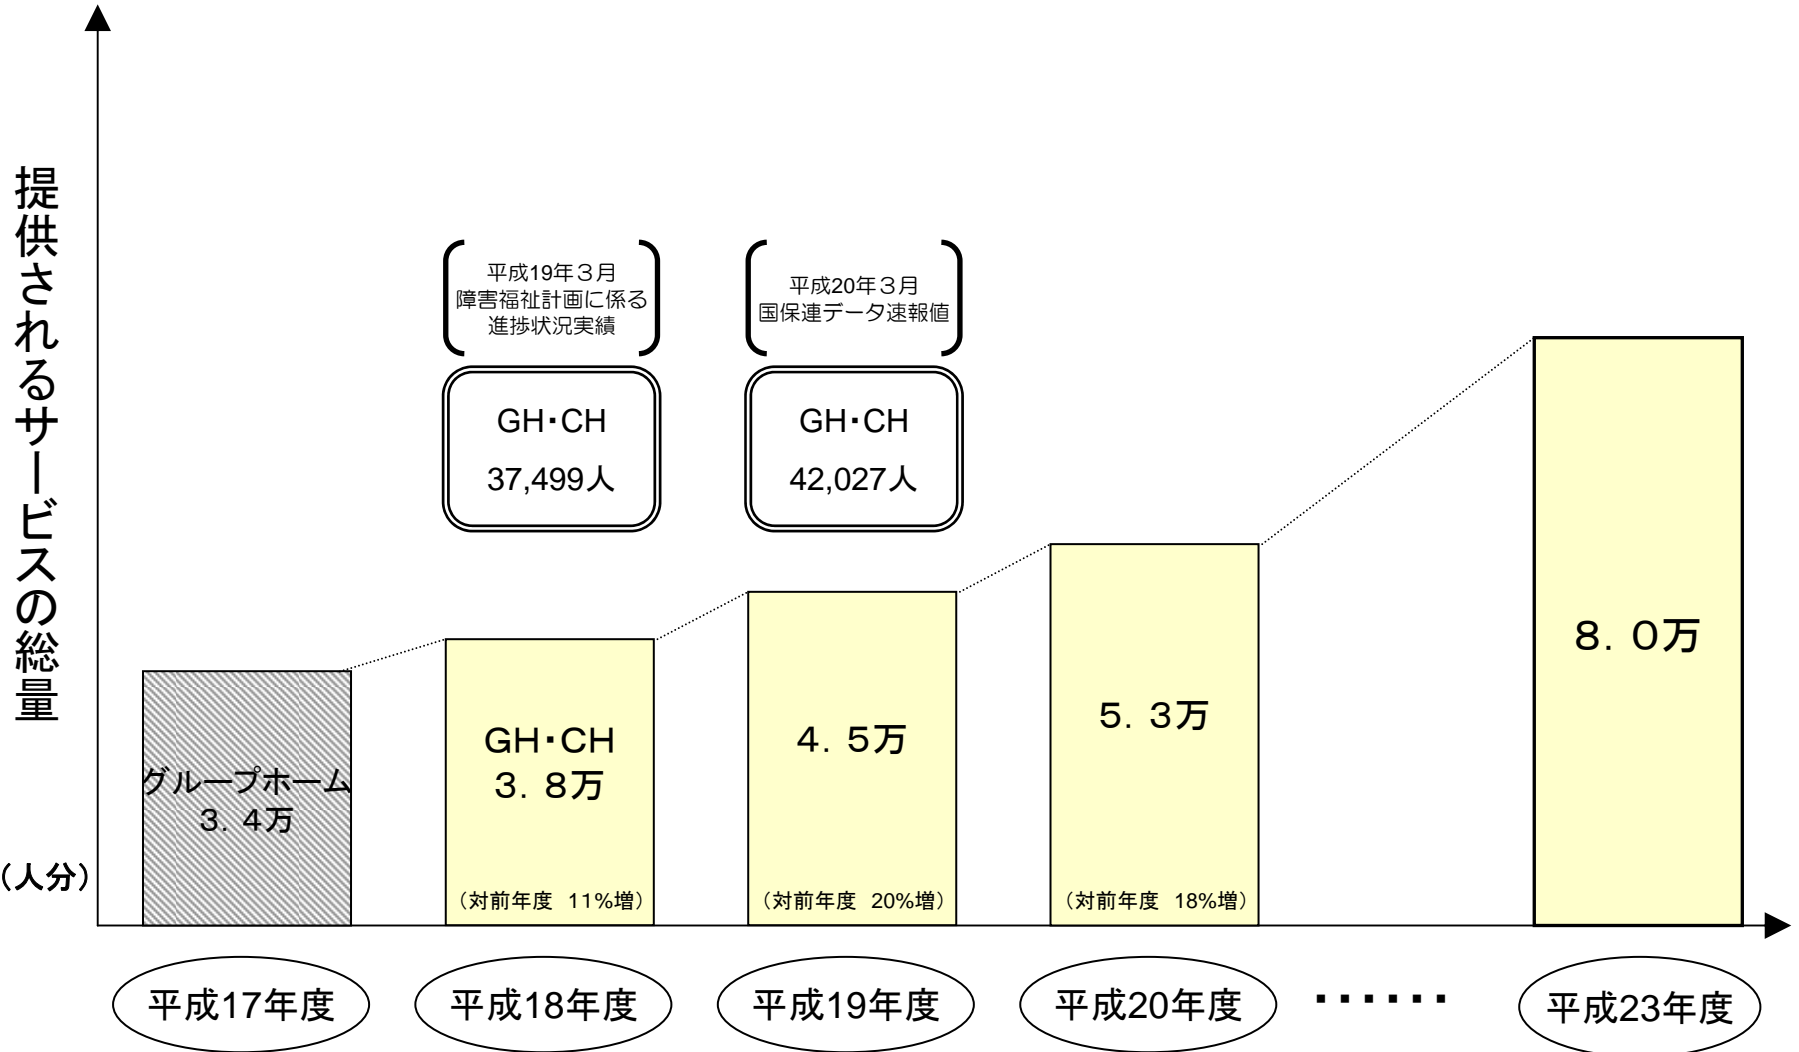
提供されるサービスの総量

（人分）

平成19年３月
障害福祉計画に係る
進捗状況実績

GH・CH
37,499人

平成20年３月
国保連データ速報値

GH・CH
42,027人

グループホーム
３．４万

GH・CH
３．８万

（対前年度　11%増）

４．５万

（対前年度　20%増）

５．３万

（対前年度　18%増）

８．０万

平成17年度

平成18年度

平成19年度

平成20年度

・・・・・・

平成23年度